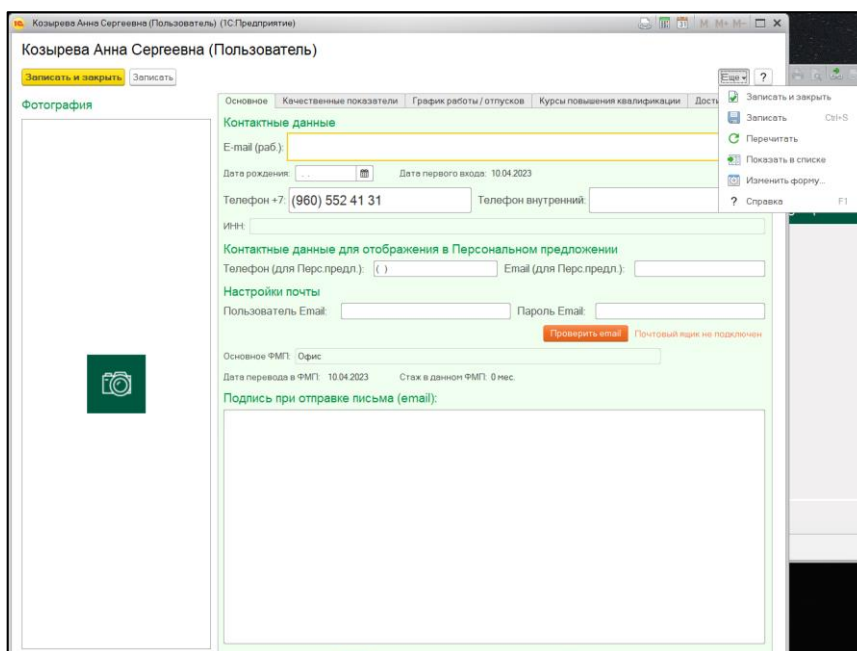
Козырева Анна Сергеевна (Пользователь) (1С:Предприятие)

M M+ M-

Козырева Анна Сергеевна (Пользователь)

Записать и закрыть Записать

Еще ?

Фотография

Основное | Качественные показатели | График работы / отпусков | Курсы повышения квалификации | Дост

Контактные данные

E-mail (раб.):

Дата рождения: . . Дата первого входа: 10.04.2023

Телефон +7: (960) 552 41 31 Телефон внутренний:

ИНН:

Контактные данные для отображения в Персональном предложении

Телефон (для Перс.предл.): ( ) Email (для Перс.предл.):

Настройки почты

Пользователь Email: Пароль Email:

Проверить email Почтовый ящик не подключен

Основное ФМП: Офис

Дата перевода в ФМП: 10.04.2023 Стаж в данном ФМП: 0 мес.

Подпись при отправке письма (email):

Записать и закрыть
Записать Ctrl+S
Перечитать
Показать в списке
Изменить форму...
? Справка F1